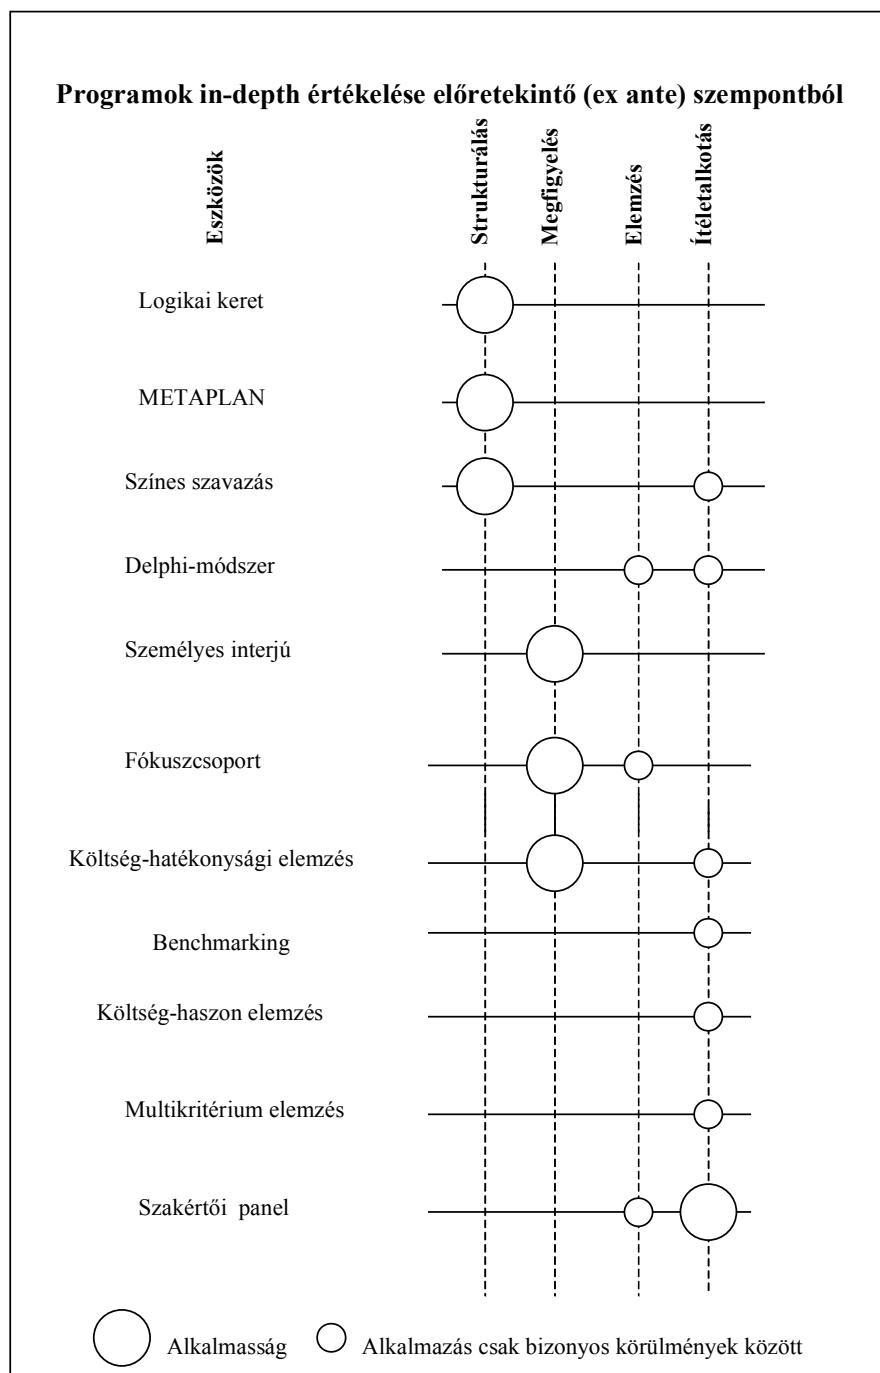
Programok in-depth értékelése előretekintő (ex ante) szempontból

Eszközök

Strukturálás

Megfigyelés

Elemzés

Ítéletalkotás

Logikai keret

METAPLAN

Színes szavazás

Delphi-módszer

Személyes interjú

Fókuszcsoport

Költség-hatékonysági elemzés

Benchmarking

Költség-haszon elemzés

Multikritérium elemzés

Szakértői panel

Alkalmasság

Alkalmazás csak bizonyos körülmények között